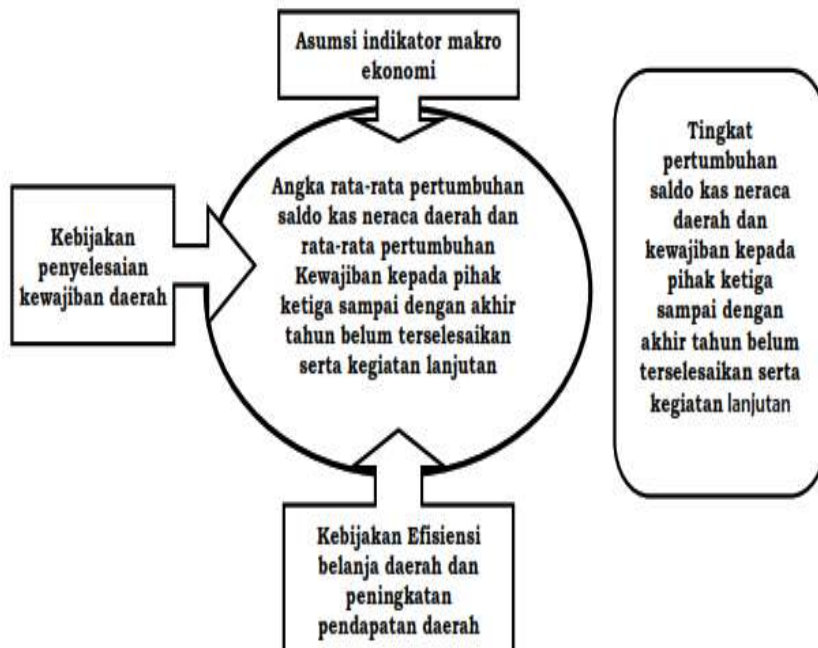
Asumsi indikator makro ekonomi

Kebijakan penyelesaian kewajiban daerah

Angka rata-rata pertumbuhan saldo kas neraca daerah dan rata-rata pertumbuhan Kewajiban kepada pihak ketiga sampai dengan akhir tahun belum terselesaikan serta kegiatan lanjutan

Tingkat pertumbuhan saldo kas neraca daerah dan kewajiban kepada pihak ketiga sampai dengan akhir tahun belum terselesaikan serta kegiatan lanjutan

Kebijakan Efisiensi belanja daerah dan peningkatan pendapatan daerah